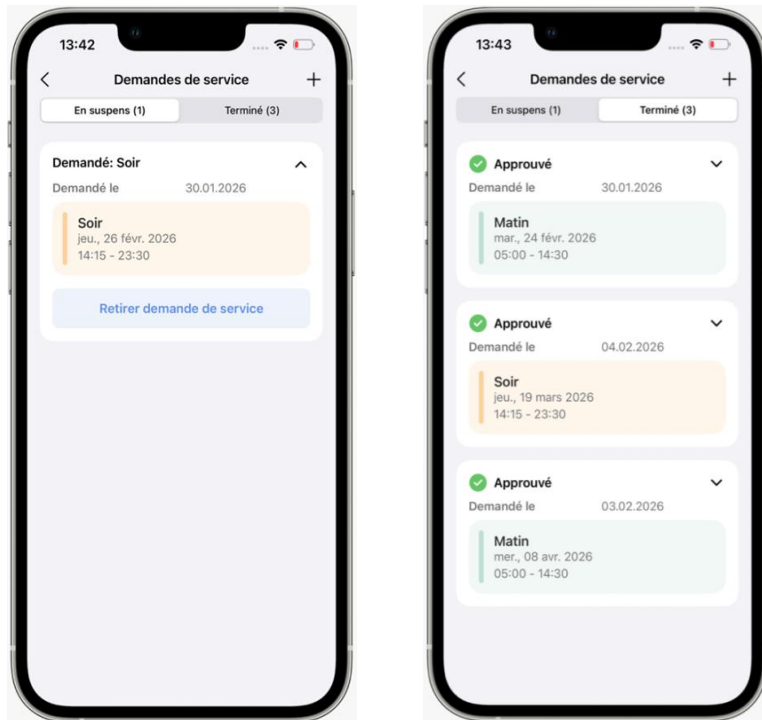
13:42

Demandes de service

En suspens (1)

Terminé (3)

Demandé: Soir

Demandé le 30.01.2026

Soir
jeu., 26 févr. 2026
14:15 - 23:30

Retirer demande de service

13:43

Demandes de service

En suspens (1)

Terminé (3)

Approuvé

Demandé le 30.01.2026

Matin
mar., 24 févr. 2026
05:00 - 14:30

Approuvé

Demandé le 04.02.2026

Soir
jeu., 19 mars 2026
14:15 - 23:30

Approuvé

Demandé le 03.02.2026

Matin
mer., 08 avr. 2026
05:00 - 14:30